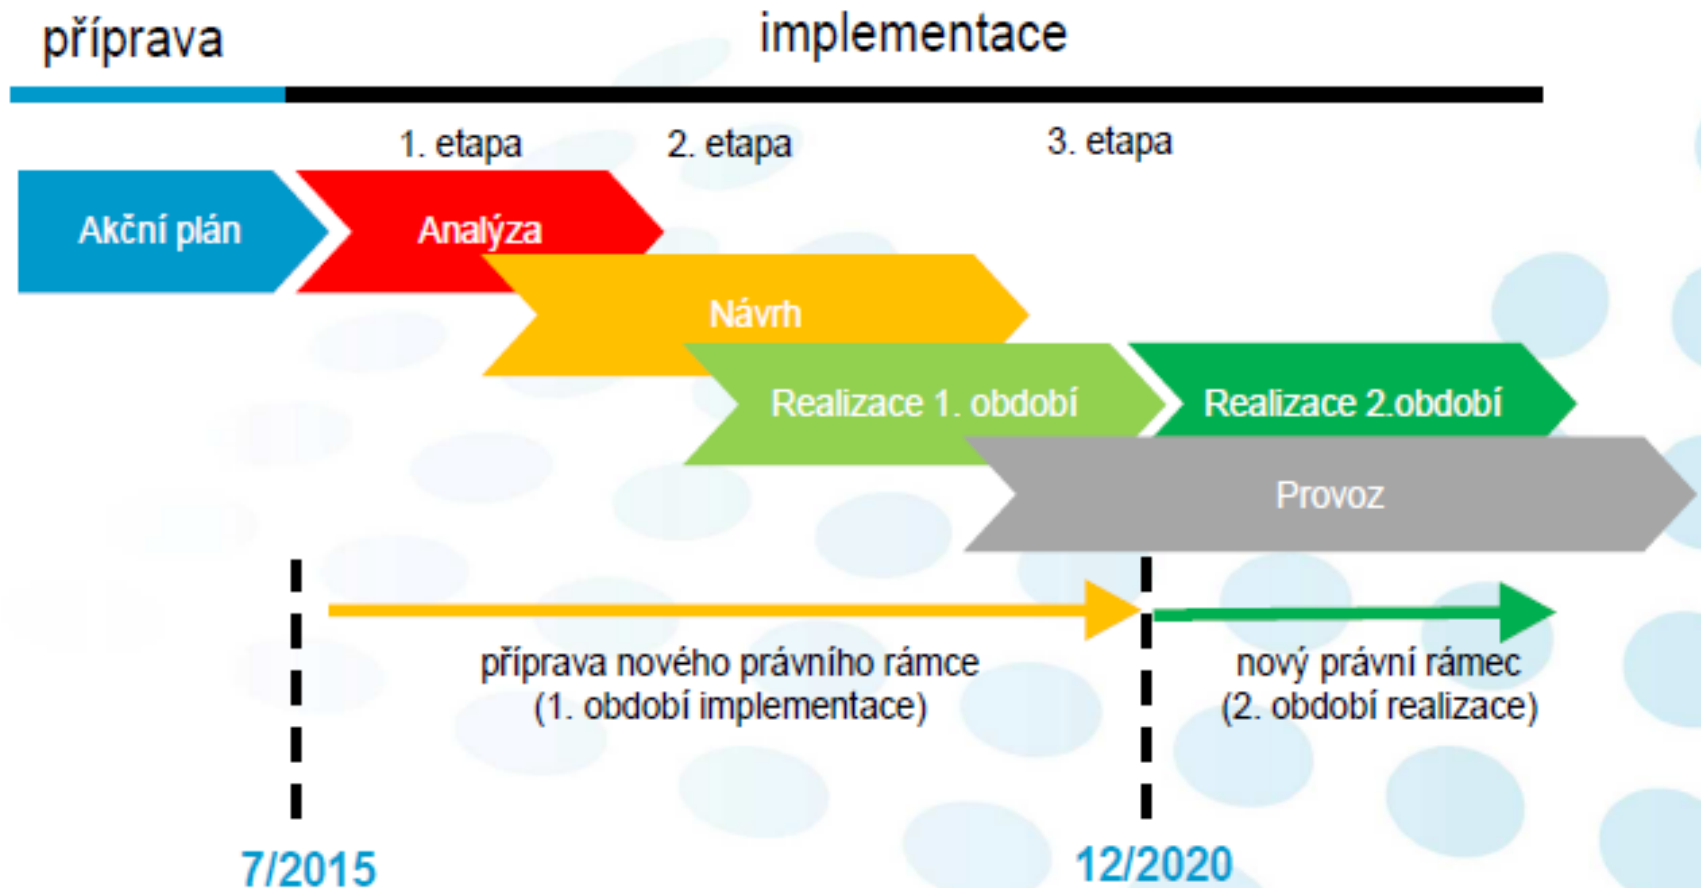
příprava

implementace

1. etapa

2. etapa

3. etapa

Akční plán

Analýza

Návrh

Realizace 1. období

Realizace 2.období

Provoz

příprava nového právního rámce
(1. období implementace)

nový právní rámec
(2. období realizace)

7/2015

12/2020